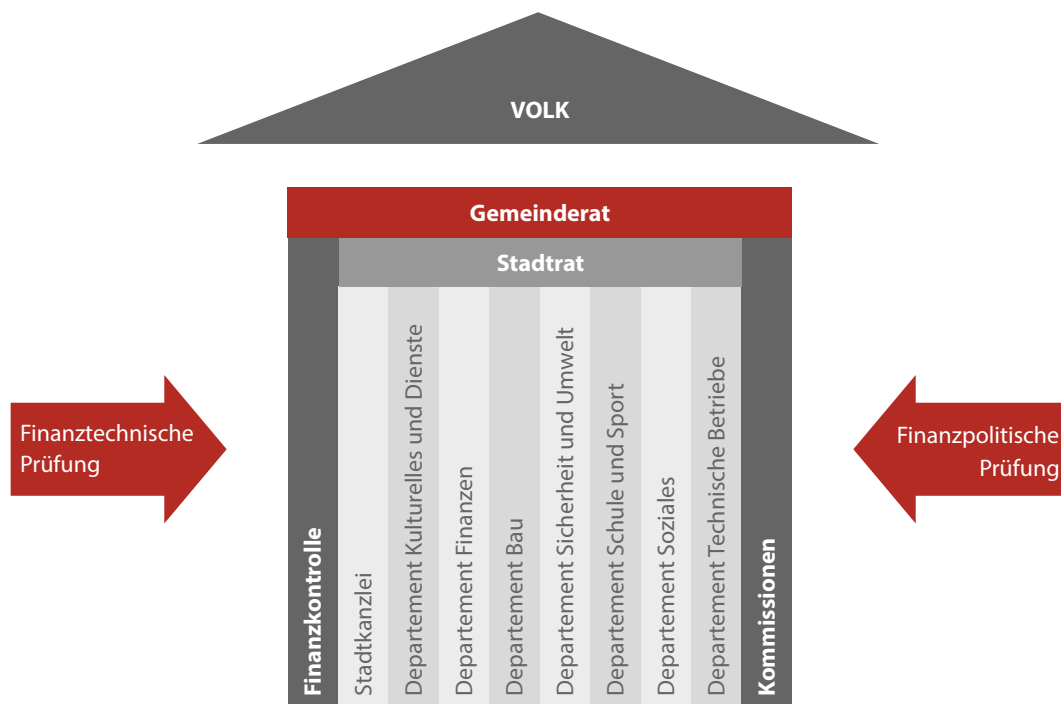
VOLK

Gemeinderat

Stadtrat

Finanztechnische Prüfung

Finanzkontrolle

Stadtkanzlei

Departement Kulturelles und Dienste

Departement Finanzen

Departement Bau

Departement Sicherheit und Umwelt

Departement Schule und Sport

Departement Soziales

Departement Technische Betriebe

Kommissionen

Finanzpolitische Prüfung